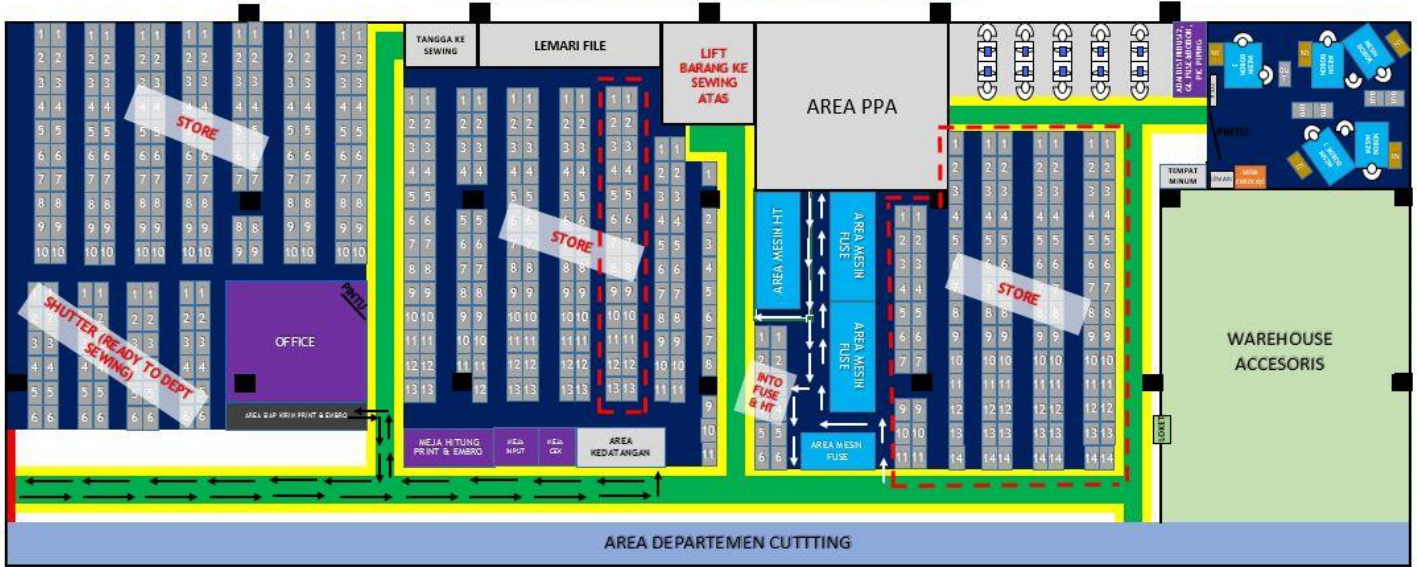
TANGGA KE SEWING

LEMARI FILE

LIFT BARANG KE SEWING ATAS

AREA PPA

STORE

STORE

STORE

SHUTTER (READY TO DEPT SEWING)

OFFICE

PINTU

AREA BAP KIRIM PRINT & EMBRO

MEJA HITUNG PRINT & EMBRO

MEJA INPUT

MEJA CEK

AREA KEDATANGAN

AREA MESIN HT

AREA MESIN FUSE

AREA MESIN FUSE

INTO FUSE & HT

AREA MESIN FUSE

TEMPAT MINUM

PINTU

MESIN CHECK

WAREHOUSE ACCESORIS

LOKET

AREA DEPARTEMEN CUTTTING

1 2 3 4 5 6 7 8 9 10

1 2 3 4 5 6

1 2 3 4 5 6 7 8 9 10 11 12 13

1 2 3 4 5 6 7 8 9 10 11 12 13 14